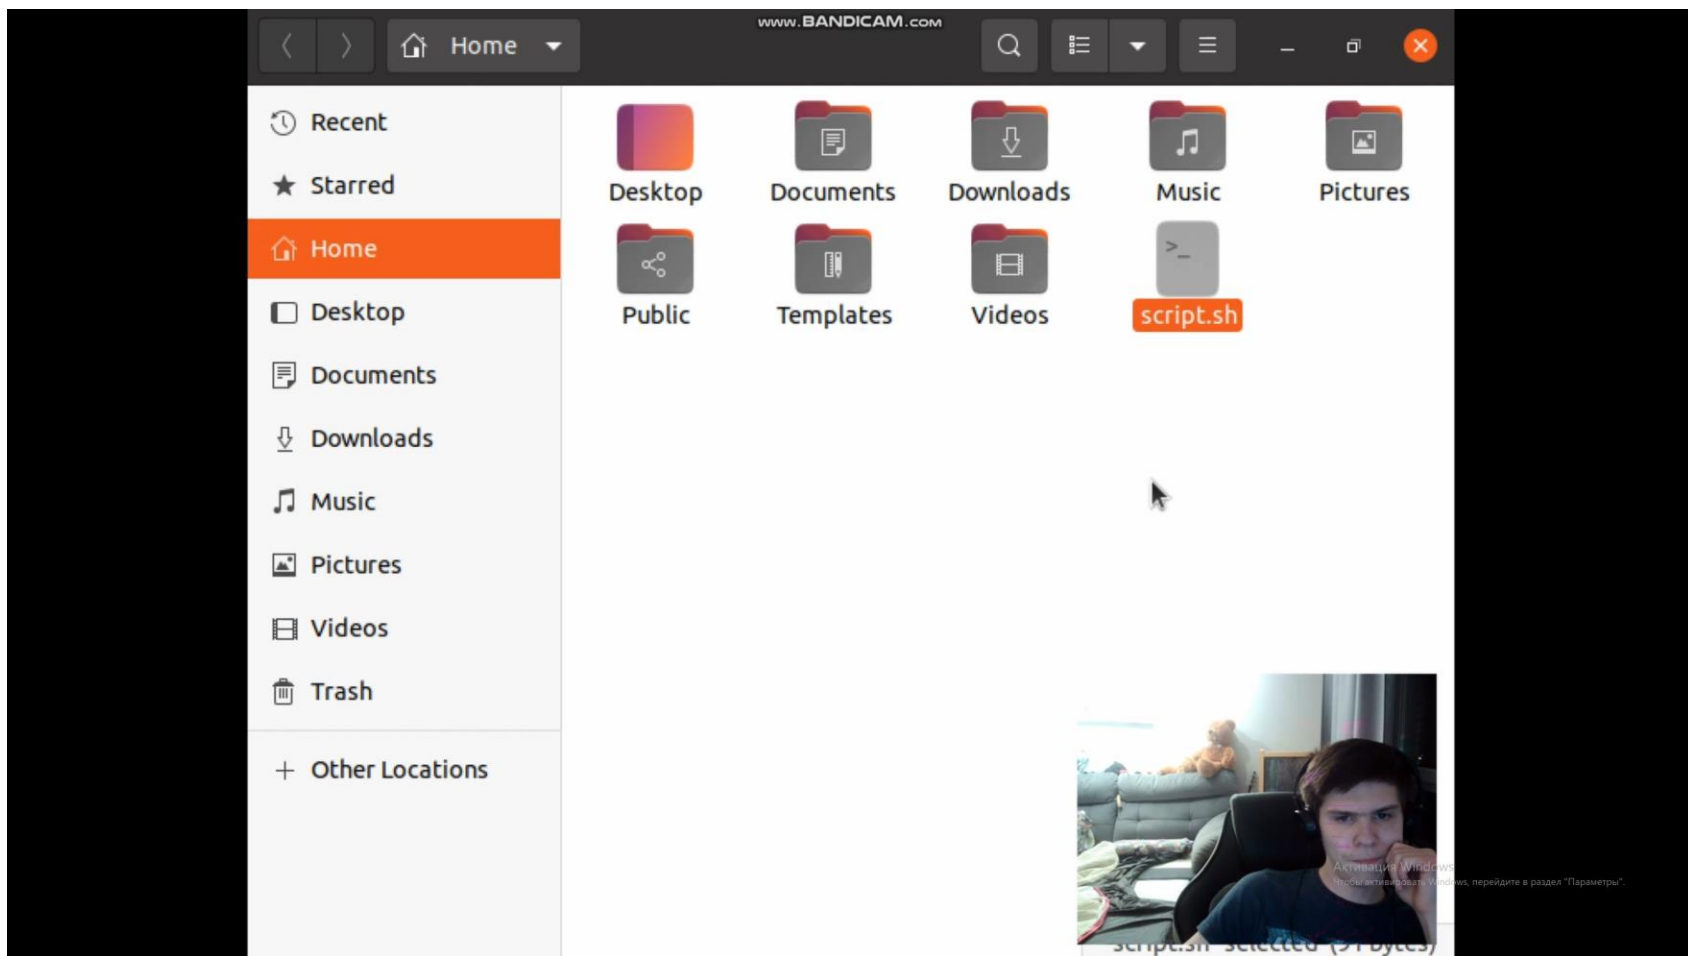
www.BANDICAM.com

Home

Recent
Starred
Home
Desktop
Documents
Downloads
Music
Pictures
Videos
Trash
+ Other Locations

Desktop
Documents
Downloads
Music
Pictures
Public
Templates
Videos
script.sh

Активация Windows
Чтобы активировать Windows, перейдите в раздел "Параметры".

"script.sh" selected ([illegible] bytes)